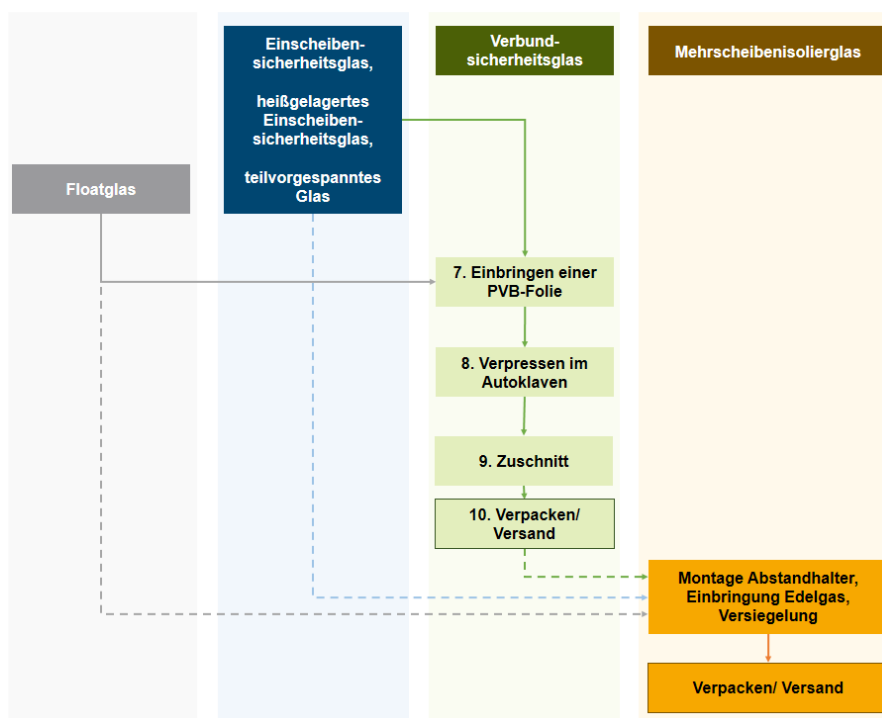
Einscheiben-sicherheitsglas,

heißgelagertes Einscheiben-sicherheitsglas,

teilvorgespanntes Glas

Verbund-sicherheitsglas

Mehrscheibenisolierglas

Floatglas

7. Einbringen einer PVB-Folie

8. Verpressen im Autoklaven

9. Zuschnitt

10. Verpacken/ Versand

Montage Abstandhalter, Einbringung Edelgas, Versiegelung

Verpacken/ Versand